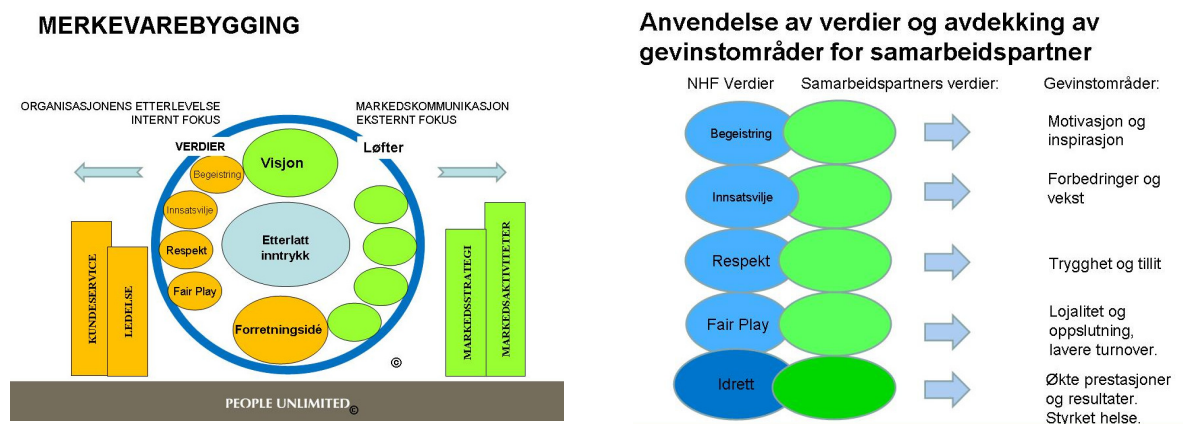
MERKEVAREBYGGING

ORGANISASJONENS ETTERLEVELSE
INTERNT FOKUS

MARKEDSKOMMUNIKASJON
EKSTERNT FOKUS

VERDIER

Visjon

Løfter

Begeistring

Innsatsvilje

Respekt

Fair Play

Etterlatt inntrykk

Forretningsidé

©

KUNDESERVICE

LEDELSE

MARKEDSSTRATEGI

MARKEDSAKTIVITETER

PEOPLE UNLIMITED©

Anvendelse av verdier og avdekking av gevinstområder for samarbeidspartner

| NHF Verdier | Samarbeidspartners verdier: | Gevinstområder: |
|---|---|---|
| Begeistring | | Motivasjon og inspirasjon |
| Innsatsvilje | | Forbedringer og vekst |
| Respekt | | Trygghet og tillit |
| Fair Play | | Lojalitet og oppslutning, lavere turnover. |
| Idrett | | Økte prestasjoner og resultater. Styrket helse. |